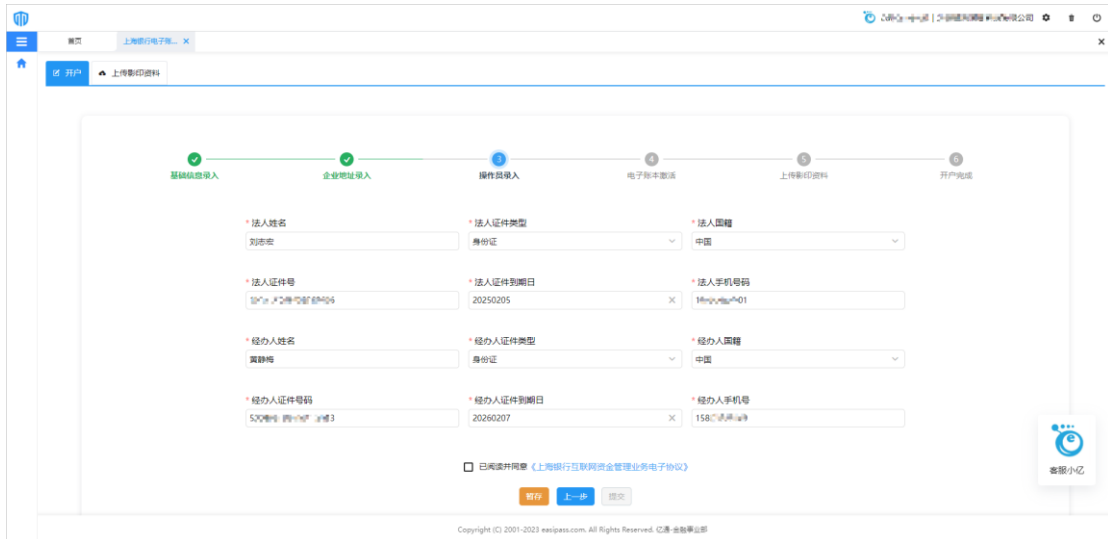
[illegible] | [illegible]公司

首页 上海银行电子账... ×

开户 上传影印资料

基础信息录入 企业地址录入 3 操作员录入 4 电子账本邀请 5 上传影印资料 6 开户完成

* 法人姓名
刘志宏

* 法人证件类型
身份证

* 法人国籍
中国

* 法人证件号
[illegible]

* 法人证件到期日
20250205

* 法人手机号码
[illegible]01

* 经办人姓名
黄静梅

* 经办人证件类型
身份证

* 经办人国籍
中国

* 经办人证件号码
520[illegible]3

* 经办人证件到期日
20260207

* 经办人手机号
158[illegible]

已阅读并同意《上海银行互联网资金管理业务电子协议》

暂存 上一步 提交

客服小亿

Copyright (C) 2001-2023 easipass.com. All Rights Reserved. 亿通-金融事业部